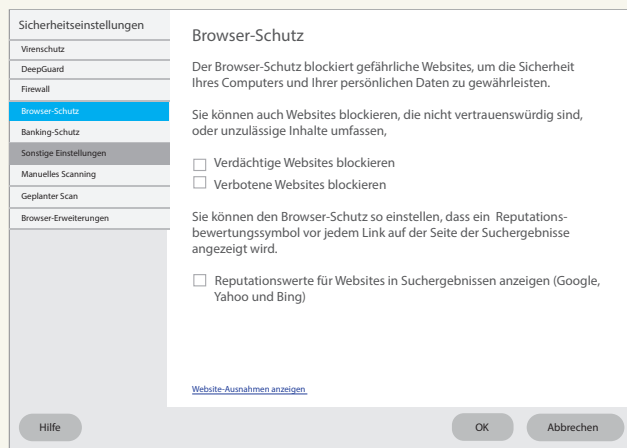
Sicherheitseinstellungen

Virenschutz
DeepGuard
Firewall
Browser-Schutz
Banking-Schutz
Sonstige Einstellungen
Manuelles Scanning
Geplanter Scan
Browser-Erweiterungen

Browser-Schutz

Der Browser-Schutz blockiert gefährliche Websites, um die Sicherheit Ihres Computers und Ihrer persönlichen Daten zu gewährleisten.

Sie können auch Websites blockieren, die nicht vertrauenswürdig sind, oder unzulässige Inhalte umfassen,

Verdächtige Websites blockieren
Verbotene Websites blockieren

Sie können den Browser-Schutz so einstellen, dass ein Reputationsbewertungssymbol vor jedem Link auf der Seite der Suchergebnisse angezeigt wird.

Reputationswerte für Websites in Suchergebnissen anzeigen (Google, Yahoo und Bing)

Website-Ausnahmen anzeigen

Hilfe
OK
Abbrechen